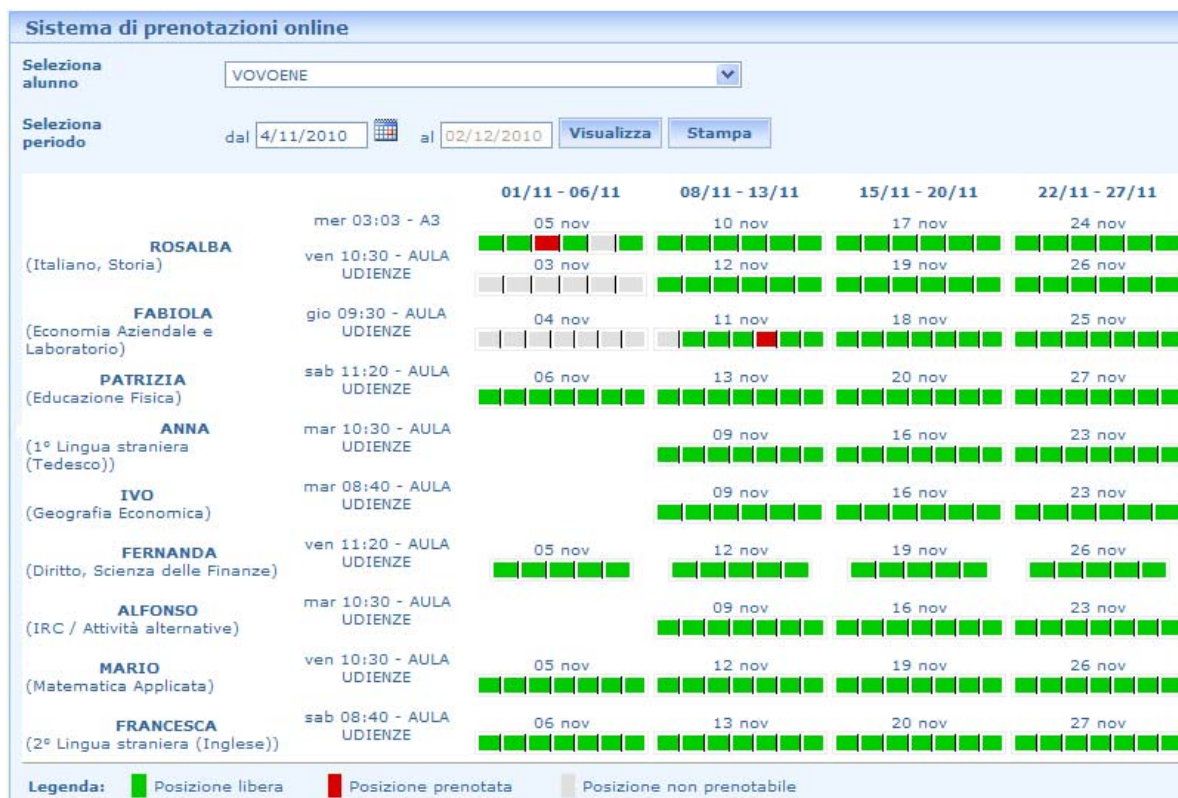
Sistema di prenotazioni online

Seleziona alunno VOVOENE

Seleziona periodo dal 4/11/2010 al 02/12/2010 Visualizza Stampa

| | | 01/11 - 06/11 | 08/11 - 13/11 | 15/11 - 20/11 | 22/11 - 27/11 |
|---|---|---|---|---|---|
| ROSALBA (Italiano, Storia) | mer 03:03 - A3 | 05 nov | 10 nov | 17 nov | 24 nov |
| | ven 10:30 - AULA UDIENZE | 03 nov | 12 nov | 19 nov | 26 nov |
| FABIOLA (Economia Aziendale e Laboratorio) | gio 09:30 - AULA UDIENZE | 04 nov | 11 nov | 18 nov | 25 nov |
| PATRIZIA (Educazione Fisica) | sab 11:20 - AULA UDIENZE | 06 nov | 13 nov | 20 nov | 27 nov |
| ANNA (1° Lingua straniera (Tedesco)) | mar 10:30 - AULA UDIENZE | | 09 nov | 16 nov | 23 nov |
| IVO (Geografia Economica) | mar 08:40 - AULA UDIENZE | | 09 nov | 16 nov | 23 nov |
| FERNANDA (Diritto, Scienza delle Finanze) | ven 11:20 - AULA UDIENZE | 05 nov | 12 nov | 19 nov | 26 nov |
| ALFONSO (IRC / Attività alternative) | mar 10:30 - AULA UDIENZE | | 09 nov | 16 nov | 23 nov |
| MARIO (Matematica Applicata) | ven 10:30 - AULA UDIENZE | 05 nov | 12 nov | 19 nov | 26 nov |
| FRANCESCA (2° Lingua straniera (Inglese)) | sab 08:40 - AULA UDIENZE | 06 nov | 13 nov | 20 nov | 27 nov |

Legenda: Posizione libera Posizione prenotata Posizione non prenotabile